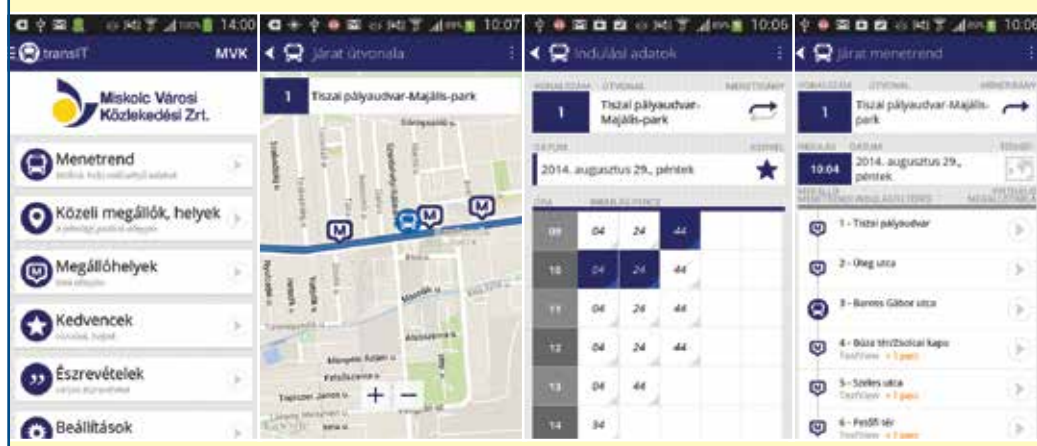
14:00
transIT
MVK
Miskolc Városi Közlekedési Zrt.
Menetrend
Közeli megállók, helyek
Megállóhelyek
Kedvencek
Észrevételek
Beállítások

10:07
Járat útvonala
1
Tiszai pályaudvar-Majális-park
+
−

10:06
Indulási adatok
1
Tiszai pályaudvar-Majális-park
2014. augusztus 29., péntek

| 09 | 04 | 24 | 44 |
|---|---|---|---|
| 10 | 04 | 24 | 44 |
| 11 | 04 | 24 | 44 |
| 12 | 04 | 24 | 44 |
| 13 | 04 | 44 | |
| 14 | 34 | | |

10:06
Járat menetrend
1
Tiszai pályaudvar-Majális-park
10:04
2014. augusztus 29., péntek
1 - Tiszai pályaudvar
2 - Üveg utca
3 - Baross Gábor utca
4 - Búza tér/Zsolcai kapu
+ 1 perc
5 - Széles utca
+ 1 perc
6 - Petőfi tér
+ 1 perc